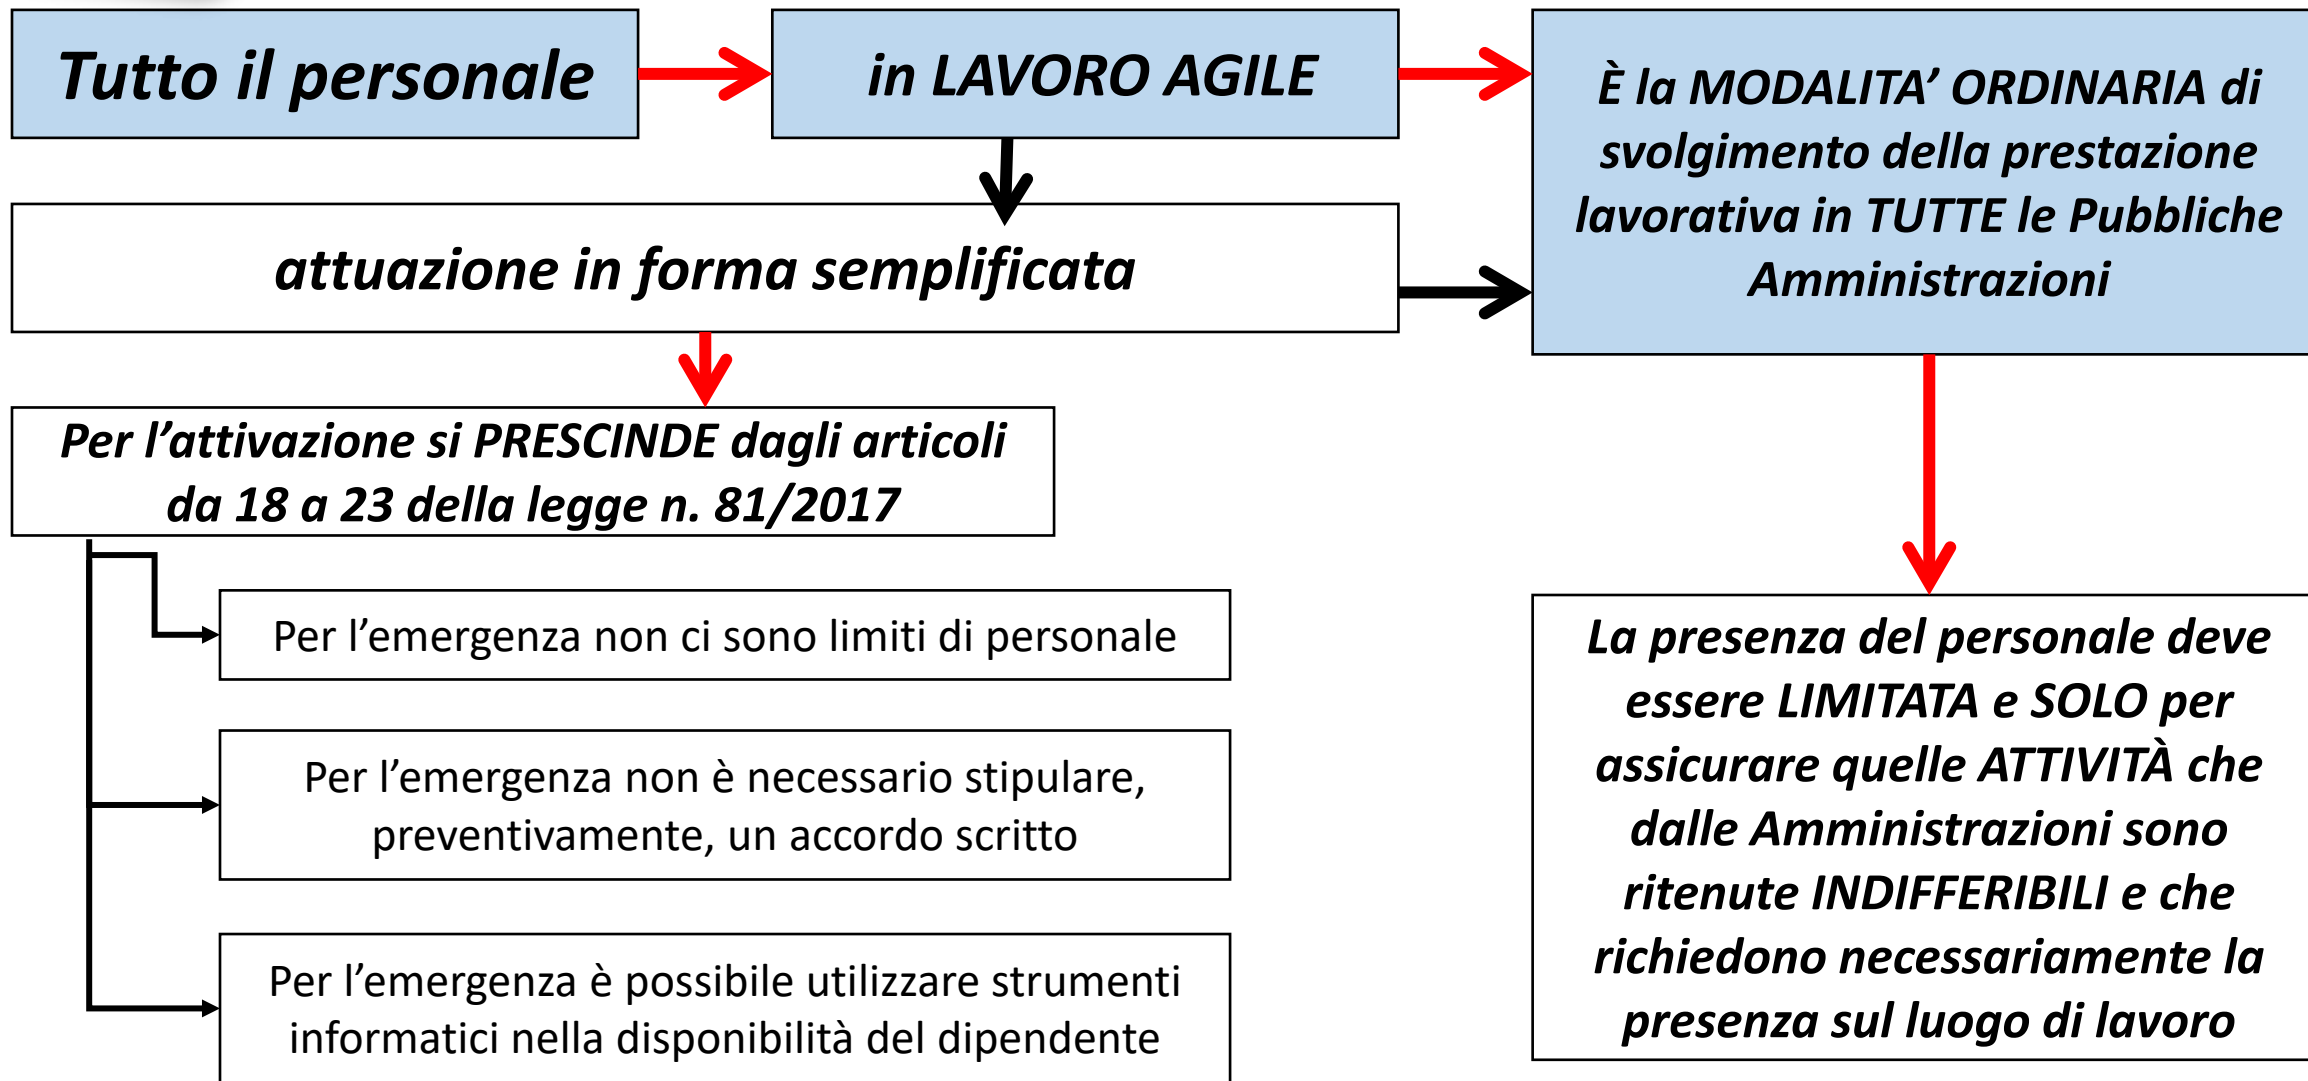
Tutto il personale

in LAVORO AGILE

È la MODALITA' ORDINARIA di svolgimento della prestazione lavorativa in TUTTE le Pubbliche Amministrazioni

attuazione in forma semplificata

Per l'attivazione si PRESCINDE dagli articoli da 18 a 23 della legge n. 81/2017

Per l'emergenza non ci sono limiti di personale

Per l'emergenza non è necessario stipulare, preventivamente, un accordo scritto

Per l'emergenza è possibile utilizzare strumenti informatici nella disponibilità del dipendente

La presenza del personale deve essere LIMITATA e SOLO per assicurare quelle ATTIVITÀ che dalle Amministrazioni sono ritenute INDIFFERIBILI e che richiedono necessariamente la presenza sul luogo di lavoro